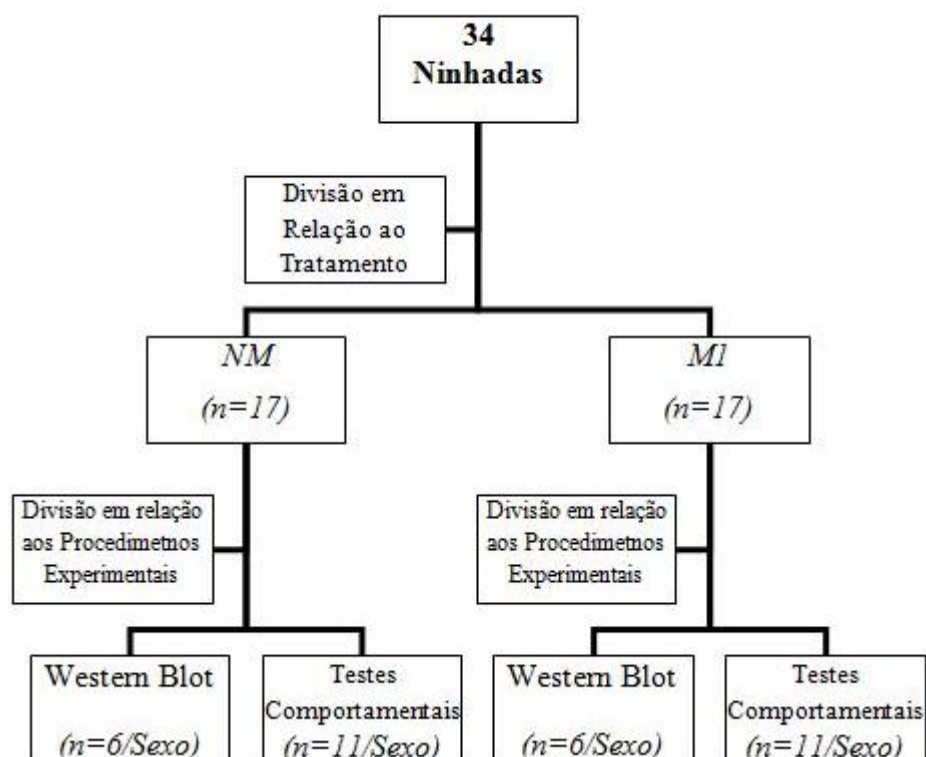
34
Ninhadas

Divisão em Relação ao Tratamento

NM
(n=17)

M1
(n=17)

Divisão em relação aos Procedimetnos Experimentais

Divisão em relação aos Procedimetnos Experimentais

Western Blot
(n=6/Sexo)

Testes Comportamentais
(n=11/Sexo)

Western Blot
(n=6/Sexo)

Testes Comportamentais
(n=11/Sexo)